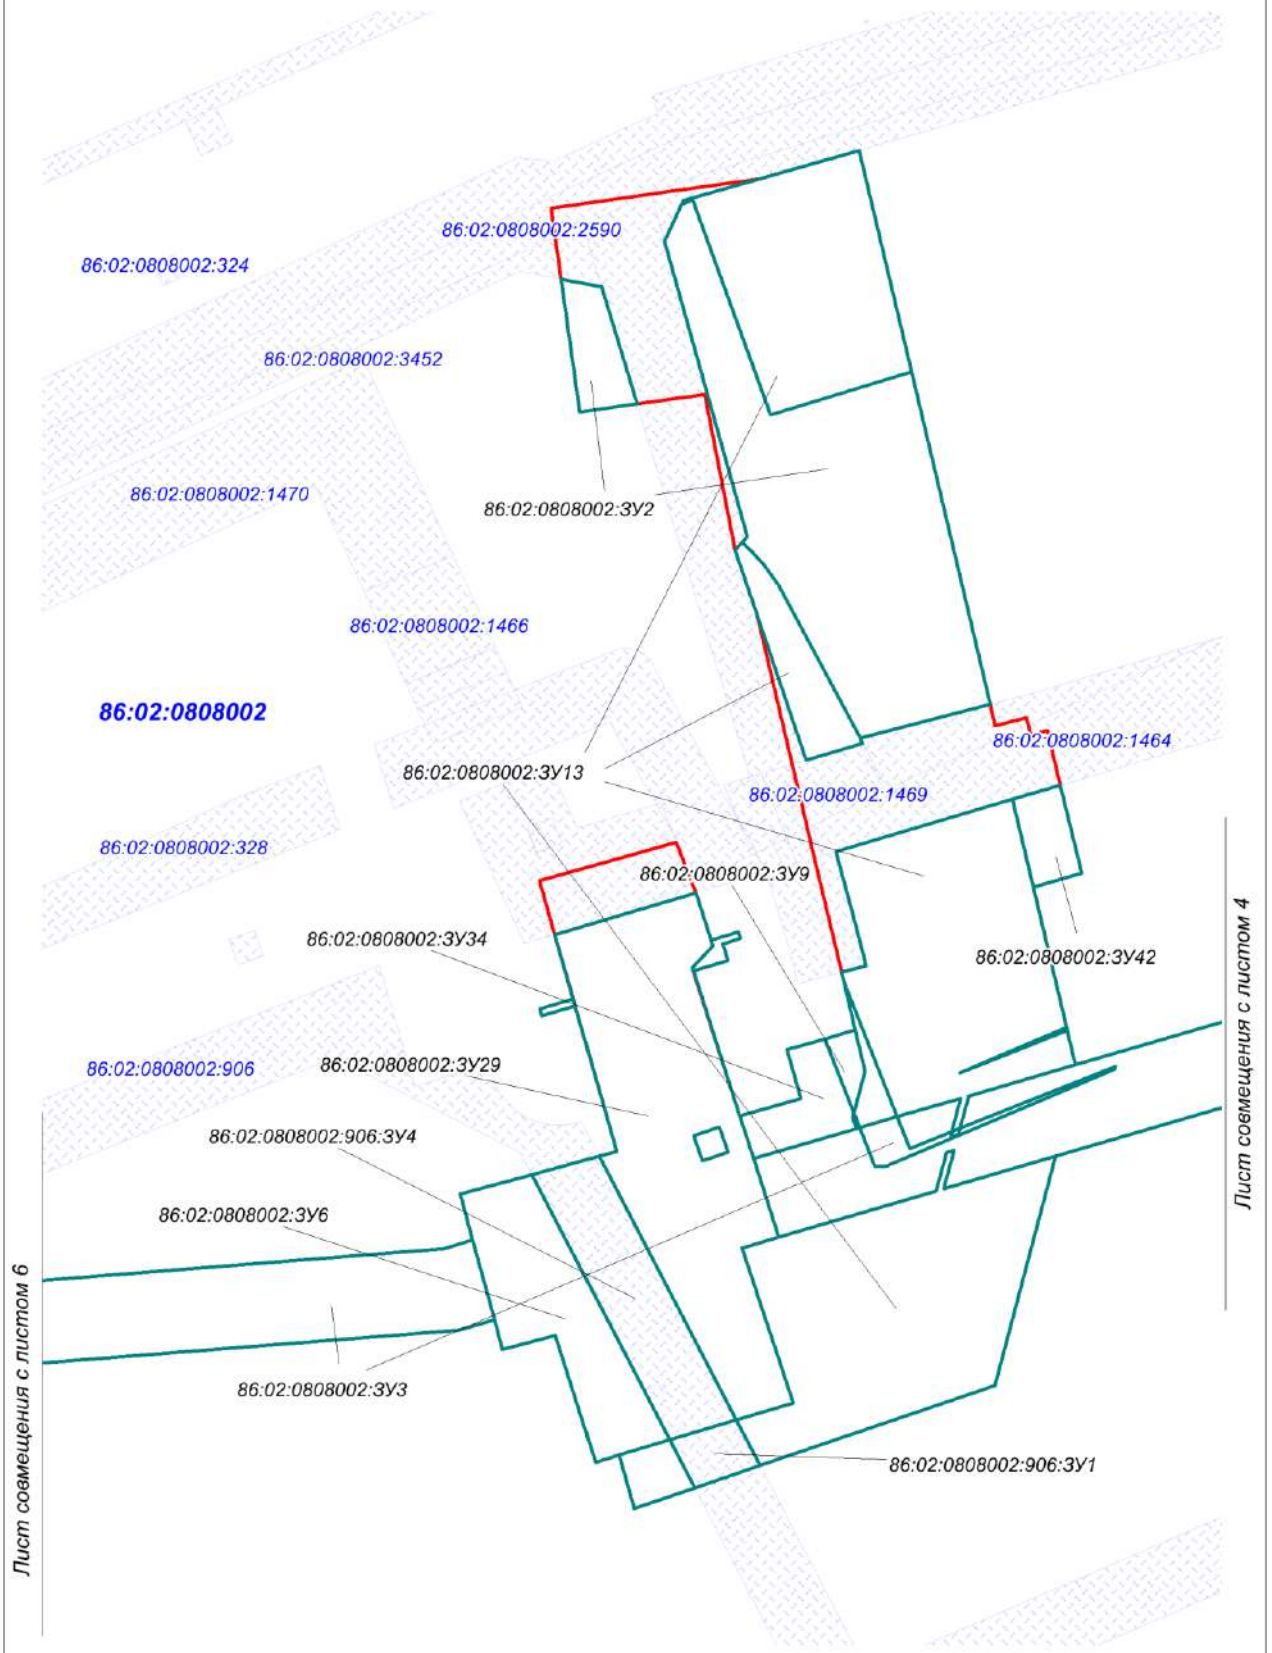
86:02:0808002:2590

86:02:0808002:324

86:02:0808002:3452

86:02:0808002:1470

86:02:0808002:ЗУ2

86:02:0808002:1466

86:02:0808002

86:02:0808002:1464

86:02:0808002:ЗУ13

86:02:0808002:1469

86:02:0808002:328

86:02:0808002:ЗУ9

86:02:0808002:ЗУ34

86:02:0808002:ЗУ42

Лист совмещения с листом 4

86:02:0808002:906

86:02:0808002:ЗУ29

86:02:0808002:906:ЗУ4

86:02:0808002:ЗУ6

Лист совмещения с листом 6

86:02:0808002:ЗУ3

86:02:0808002:906:ЗУ1